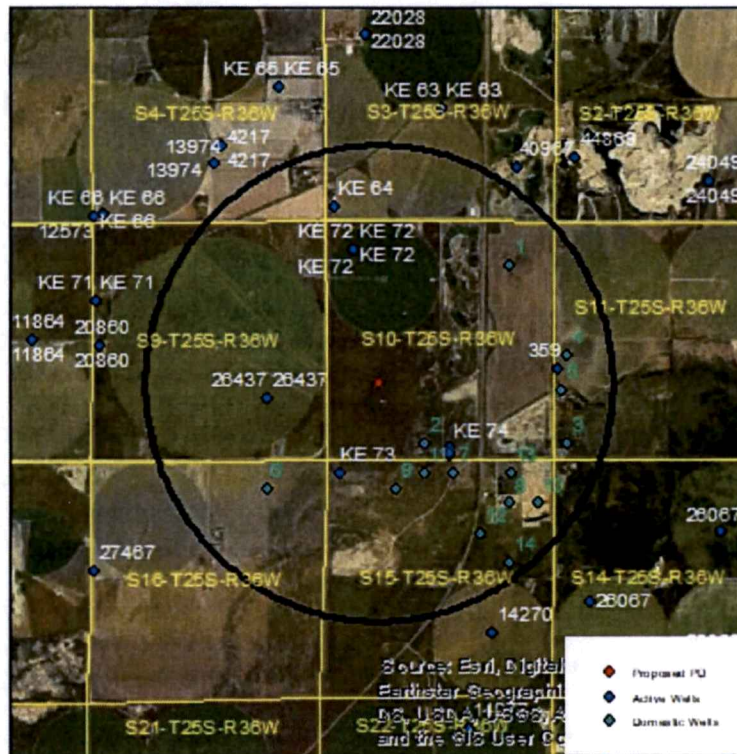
22028
22028
KE 65 KE 65
KE 63 KE 63
S4-T25S-R36W
S3-T25S-R36W
S2-T25S-R36W
13974 4217
13974 4217
40967
44869
24049
24049
KE 64
KE 66 KE 66
KE 66
12573
KE 72 KE 72
KE 72
KE 72
1
KE 71 KE 71
11864
11864
20860
20860
S9-T25S-R36W
S10-T25S-R36W
S11-T25S-R36W
4
359
5
26437 26437
2
KE 74
3
KE 73
11
7
13
6
9
8
10
12
26067
27467
14
S16-T25S-R36W
S15-T25S-R36W
S14-T25S-R36W
26067
14270
Source: Esri, Digital
Earthstar Geographics
DS, USDA, USGS, A
and the GIS User Co
S21-T25S-R36W
S2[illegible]
Proposed PD
Active Wells
Domestic Wells